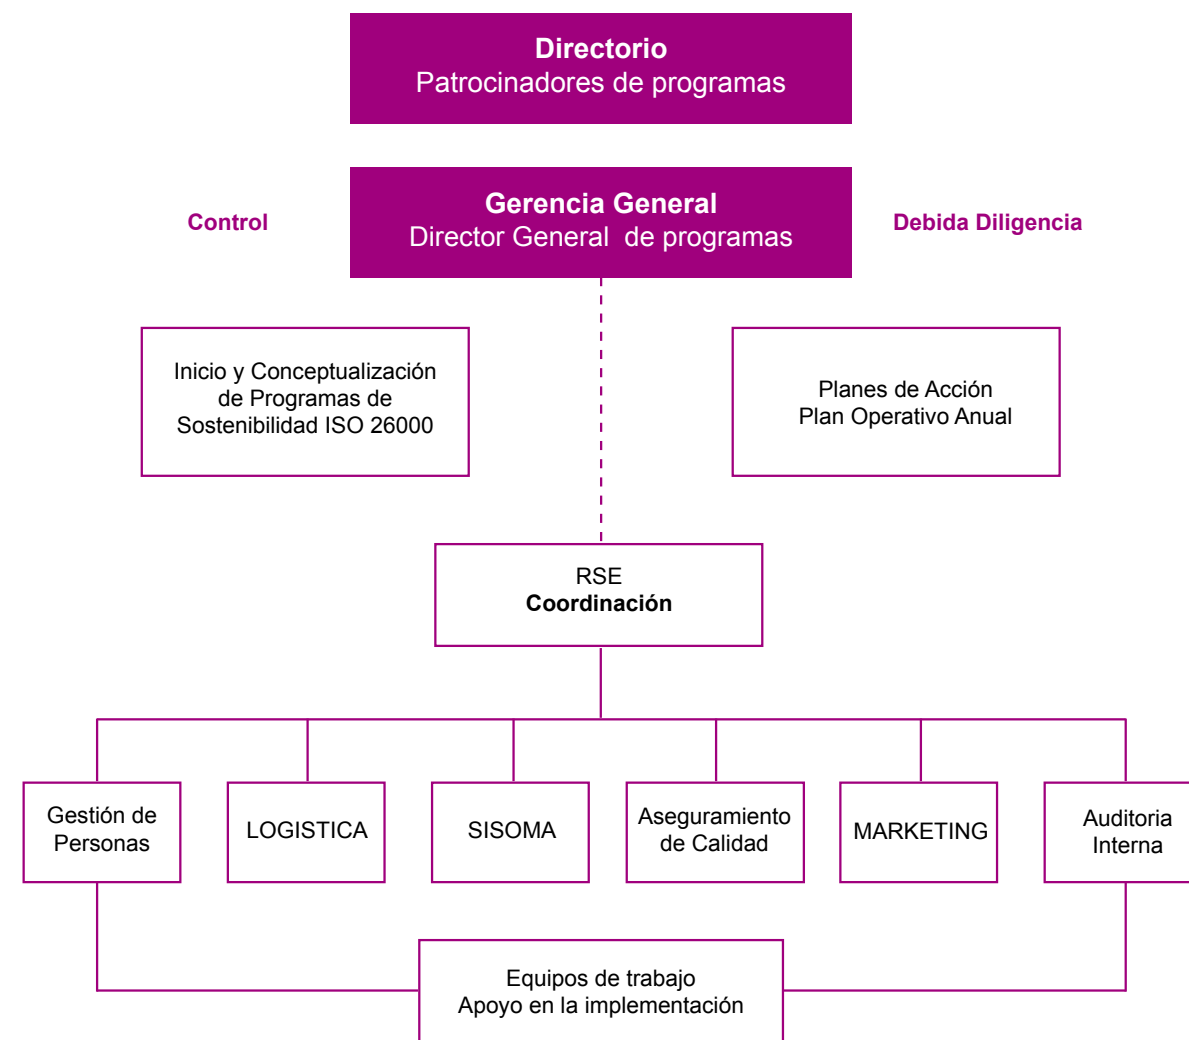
Directorio
Patrocinadores de programas

Control

Gerencia General
Director General de programas

Debida Diligencia

Inicio y Conceptualización de Programas de Sostenibilidad ISO 26000

Planes de Acción
Plan Operativo Anual

RSE
Coordinación

Gestión de Personas

LOGISTICA

SISOMA

Aseguramiento de Calidad

MARKETING

Auditoria Interna

Equipos de trabajo
Apoyo en la implementación